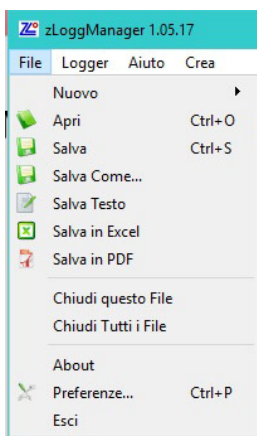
zLoggManager 1.05.17

File Logger Aiuto Crea

Nuovo
Apri Ctrl+O
Salva Ctrl+S
Salva Come...
Salva Testo
Salva in Excel
Salva in PDF

Chiudi questo File
Chiudi Tutti i File

About
Preferenze... Ctrl+P
Esci